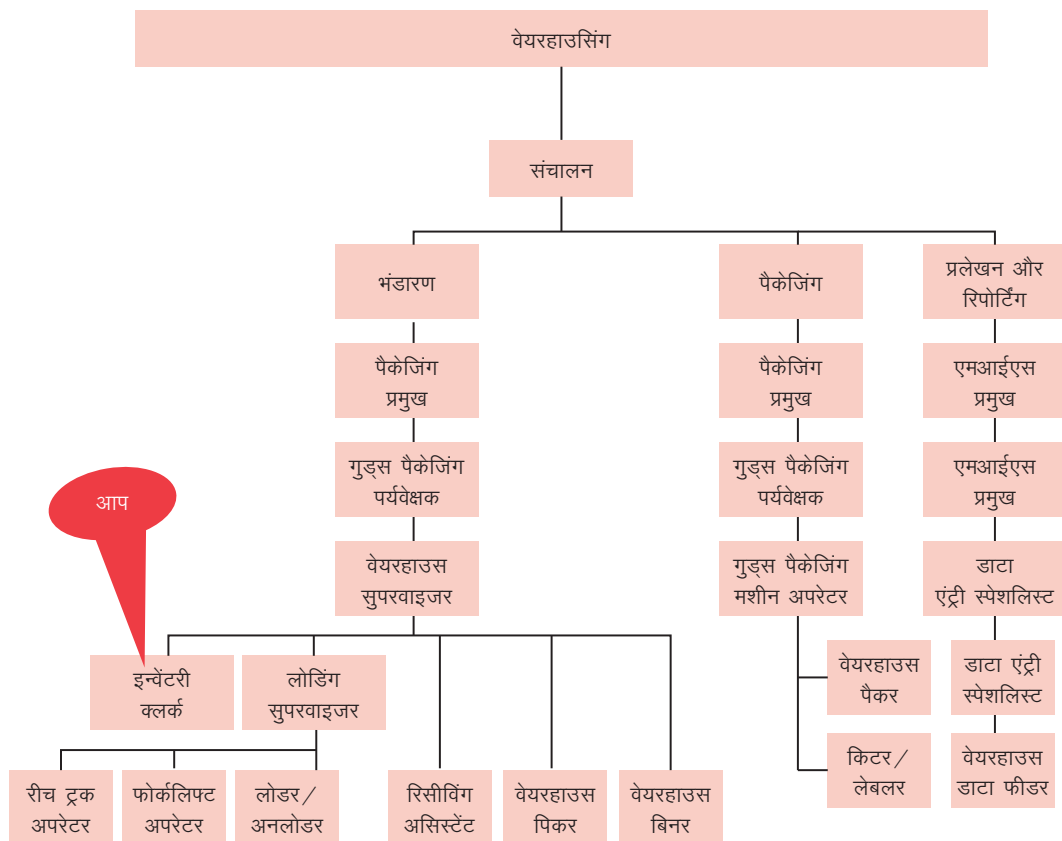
वेयरहाउसिंग

संचालन

भंडारण

पैकेजिंग प्रमुख

गुड्स पैकेजिंग पर्यवेक्षक

वेयरहाउस सुपरवाइजर

आप

इन्वेंटरी क्लर्क

लोडिंग सुपरवाइजर

रीच ट्रक अपरेटर

फोर्कलिफ्ट अपरेटर

लोडर/ अनलोडर

रिसीविंग असिस्टेंट

वेयरहाउस पिकर

वेयरहाउस बिनर

पैकेजिंग

पैकेजिंग प्रमुख

गुड्स पैकेजिंग पर्यवेक्षक

गुड्स पैकेजिंग मशीन अपरेटर

वेयरहाउस पैकर

किटर/ लेबलर

प्रलेखन और रिपोर्टिंग

एमआईएस प्रमुख

एमआईएस प्रमुख

डाटा एंट्री स्पेशलिस्ट

डाटा एंट्री स्पेशलिस्ट

वेयरहाउस डाटा फीडर